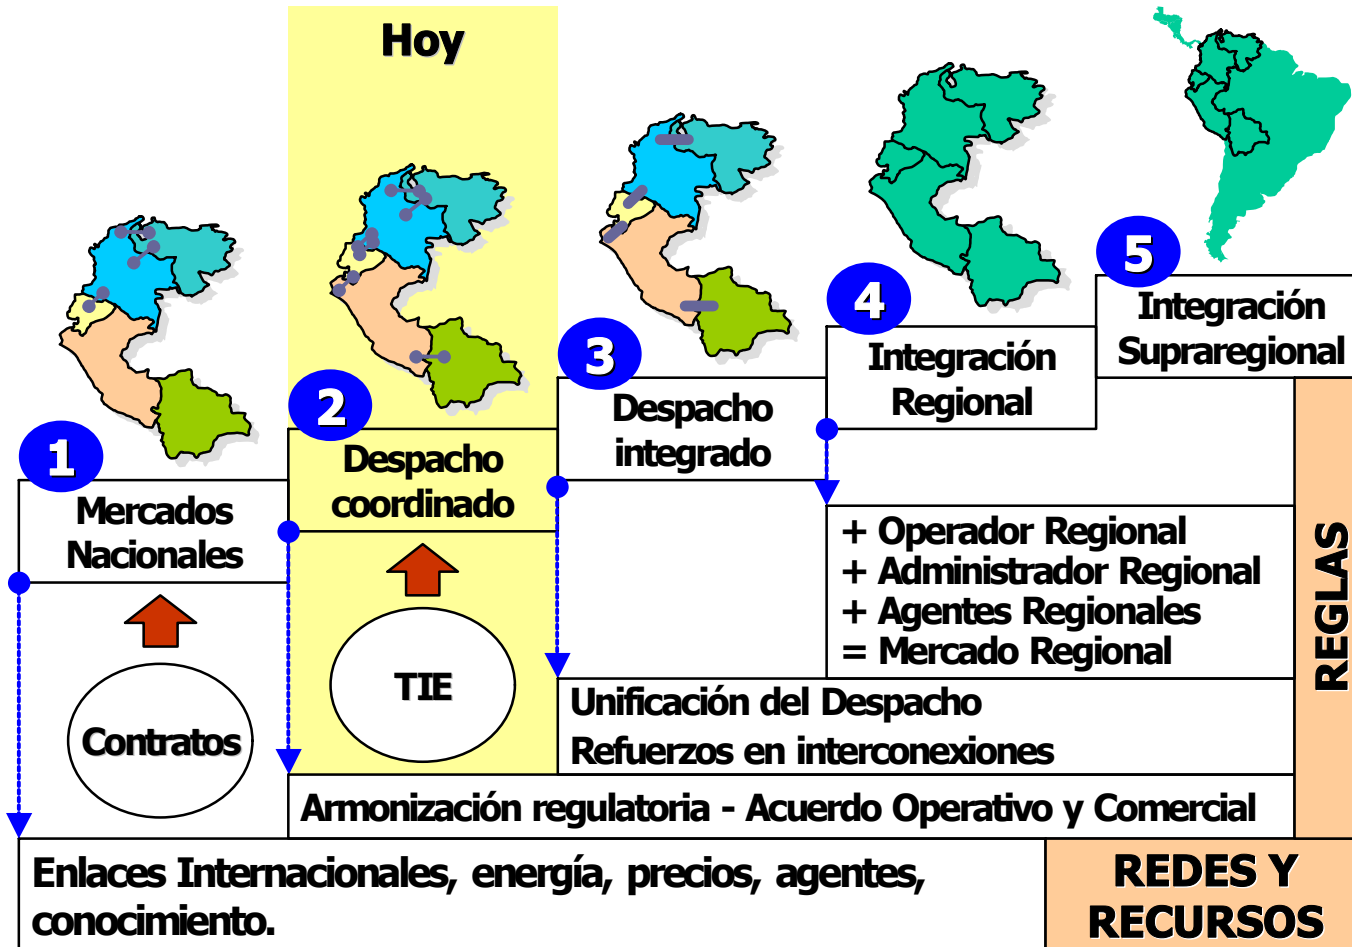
Hoy

1
Mercados Nacionales

Contratos

2
Despacho coordinado

TIE

3
Despacho integrado

4
Integración Regional

5
Integración Supraregional

+ Operador Regional
+ Administrador Regional
+ Agentes Regionales
= Mercado Regional

Unificación del Despacho
Refuerzos en interconexiones

Armonización regulatoria - Acuerdo Operativo y Comercial

REGLAS

Enlaces Internacionales, energía, precios, agentes, conocimiento.

REDES Y RECURSOS